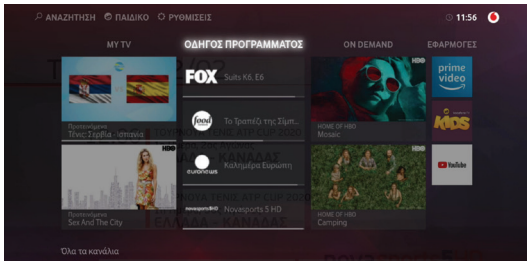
ΑΝΑΖΗΤΗΣΗ ΠΑΙΔΙΚΟ ΡΥΘΜΙΣΕΙΣ

11:56

MY TV
ΟΔΗΓΟΣ ΠΡΟΓΡΑΜΜΑΤΟΣ
ON DEMAND
ΕΦΑΡΜΟΓΕΣ

Προτεινόμενα
Τένις Σερβία - Ισπανία

FOX
Suits S6, E6

food network
Το Τραπέζι της Σάμ...

euronews
Καλημέρα Ευρώπη

novasports HD
Novasports 5 HD

Προτεινόμενα
Sex And The City

HBO
HOME OF HBO
Mosaic

HBO
HOME OF HBO
Camping

prime video

KIDS

YouTube

Όλα τα κανάλια